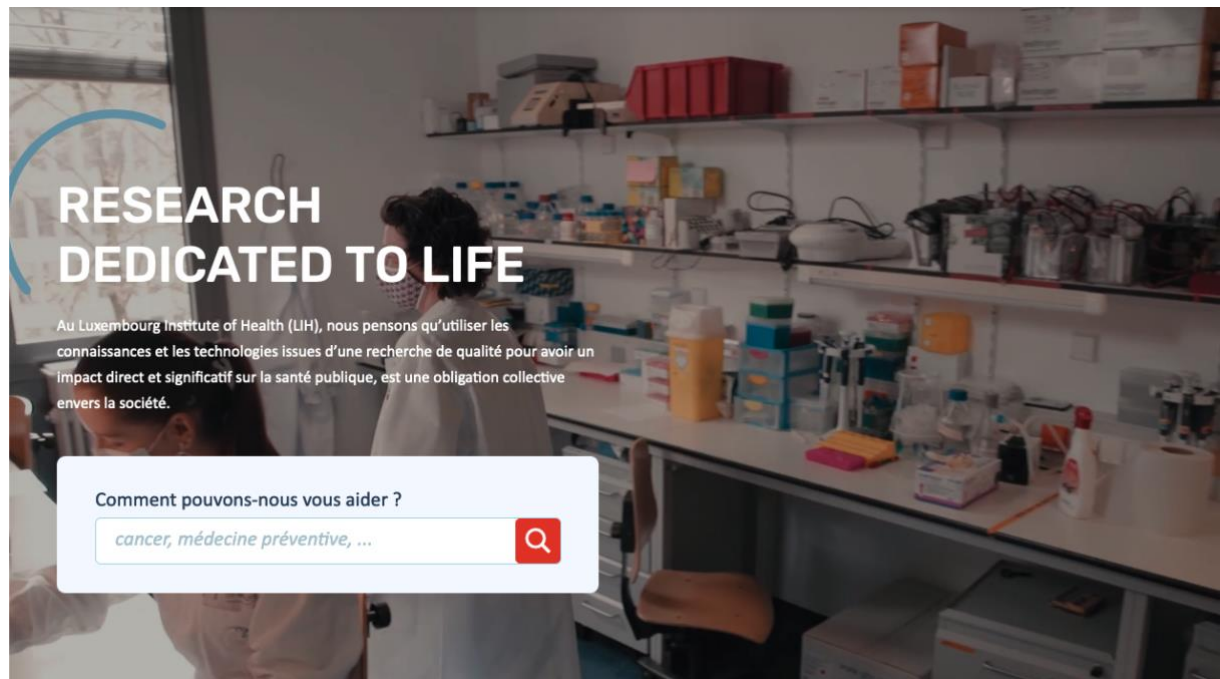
RESEARCH DEDICATED TO LIFE

Au Luxembourg Institute of Health (LIH), nous pensons qu'utiliser les connaissances et les technologies issues d'une recherche de qualité pour avoir un impact direct et significatif sur la santé publique, est une obligation collective envers la société.

Comment pouvons-nous vous aider ?

cancer, médecine préventive, ...